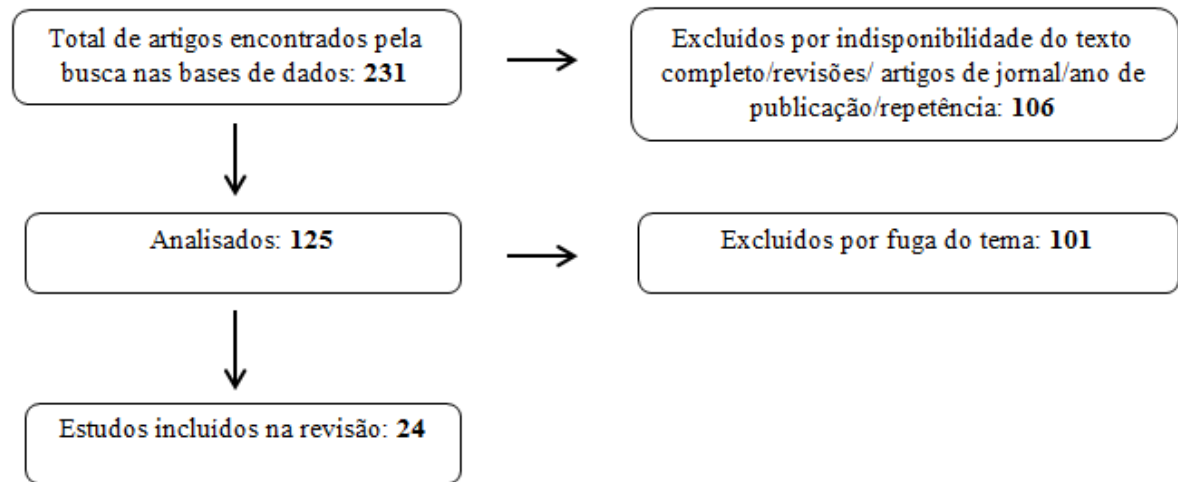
Total de artigos encontrados pela busca nas bases de dados: **231**

Excluídos por indisponibilidade do texto completo/revisões/ artigos de jornal/ano de publicação/repetência: **106**

Analisados: **125**

Excluídos por fuga do tema: **101**

Estudos incluídos na revisão: **24**